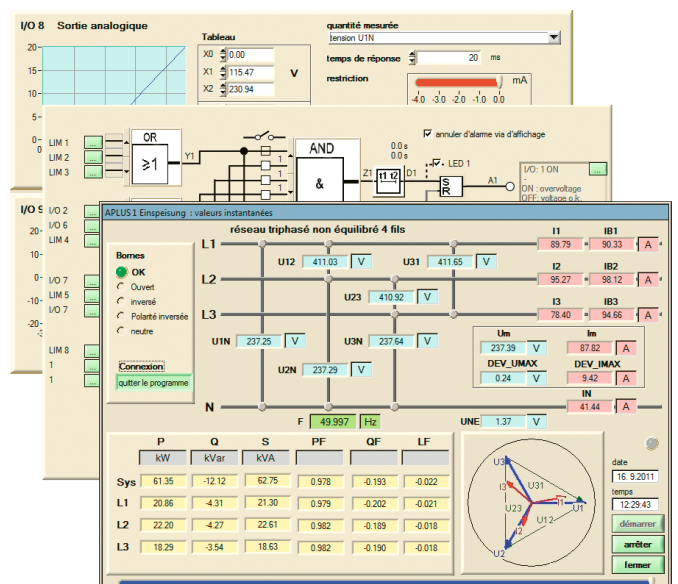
I/O 8 Sortie analogique

20
15
10
5
0
-5
-10
-15
-20

Tableau
X0 0.00
X1 115.47
X2 230.94
V

quantité mesurée
tension U1N
temps de réponse 20 ms
restriction
mA
-4.0 -3.0 -2.0 -1.0 0.0

LIM 1
LIM 2
LIM 3
OR
≥1
Y1
AND
&
annuler d'alarme via d'affichage
0.0 s
0.0 s
t1 t2
Z1
D1
LED 1
S
R
A1
I/O: 1 ON
ON : overvoltage
OFF: voltage o.k.

I/O 2
I/O 6
LIM 4
I/O 7
LIM 5
I/O 7
LIM 8

APLUS 1 Einspeisung : valeurs instantanées

réseau triphasé non équilibré 4 fils

Bornes
OK
Ouvert
inversé
Polarité inversée
neutre

Connexion
quitter le programme

L1
L2
L3
N

U12 411.03 V
U31 411.65 V
U23 410.92 V
U1N 237.25 V
U3N 237.64 V
U2N 237.29 V
F 49.997 Hz
UNE 1.37 V

| I1 | | IB1 | |
|---|---|---|---|
| 89.79 | | 90.33 | A |
| I2 | | IB2 | |
| 95.27 | | 98.12 | A |
| I3 | | IB3 | |
| 78.40 | | 94.66 | A |

Um 237.39 V
Im 87.82 A
DEV_UMAX 0.24 V
DEV_IMAX 9.42 A
IN 41.44 A

| | P | Q | S | PF | QF | LF |
|---|---|---|---|---|---|---|
| | kW | kVar | kVA | | | |
| Sys | 61.35 | -12.12 | 62.75 | 0.978 | -0.193 | -0.022 |
| L1 | 20.86 | -4.31 | 21.30 | 0.979 | -0.202 | -0.021 |
| L2 | 22.20 | -4.27 | 22.61 | 0.982 | -0.189 | -0.018 |
| L3 | 18.29 | -3.54 | 18.63 | 0.982 | -0.190 | -0.018 |

U3
U31
I3
I1
U1
U23
U12
I2
U2

date
16. 9.2011
temps
12:29:43
démarrer
arrêter
fermer